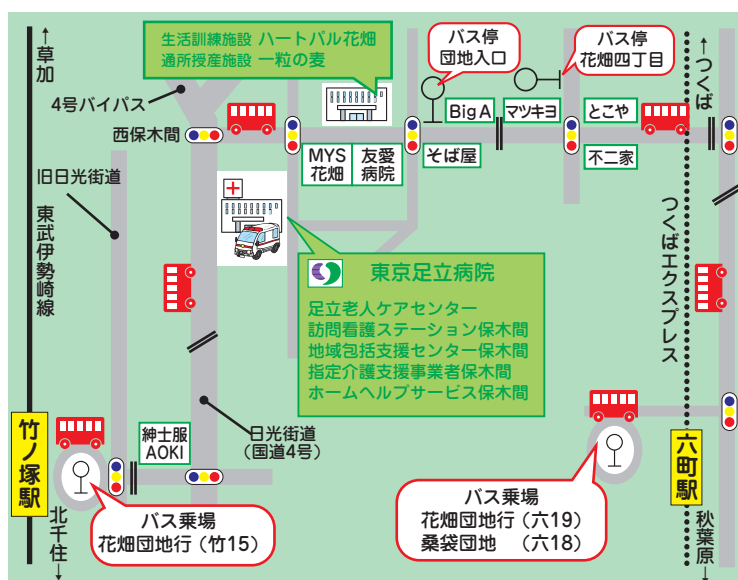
生活訓練施設 ハートパル花畑
通所授産施設 一粒の麦

バス停
団地入口

バス停
花畑四丁目

←草加

4号バイパス

西保木間

Big A

マツキヨ

とこや

←つくば

MYS
花畑

友愛
病院

そば屋

不二家

旧日光街道

東武伊勢崎線

つくばエクスプレス

東京足立病院

足立老人ケアセンター
訪問看護ステーション保木間
地域包括支援センター保木間
指定介護支援事業者保木間
ホームヘルプサービス保木間

紳士服
AOKI

日光街道
(国道4号)

竹ノ塚駅

六町駅

北千住↓

秋葉原↓

バス乗場
花畑団地行 (竹15)

バス乗場
花畑団地行 (六19)
桑袋団地 (六18)